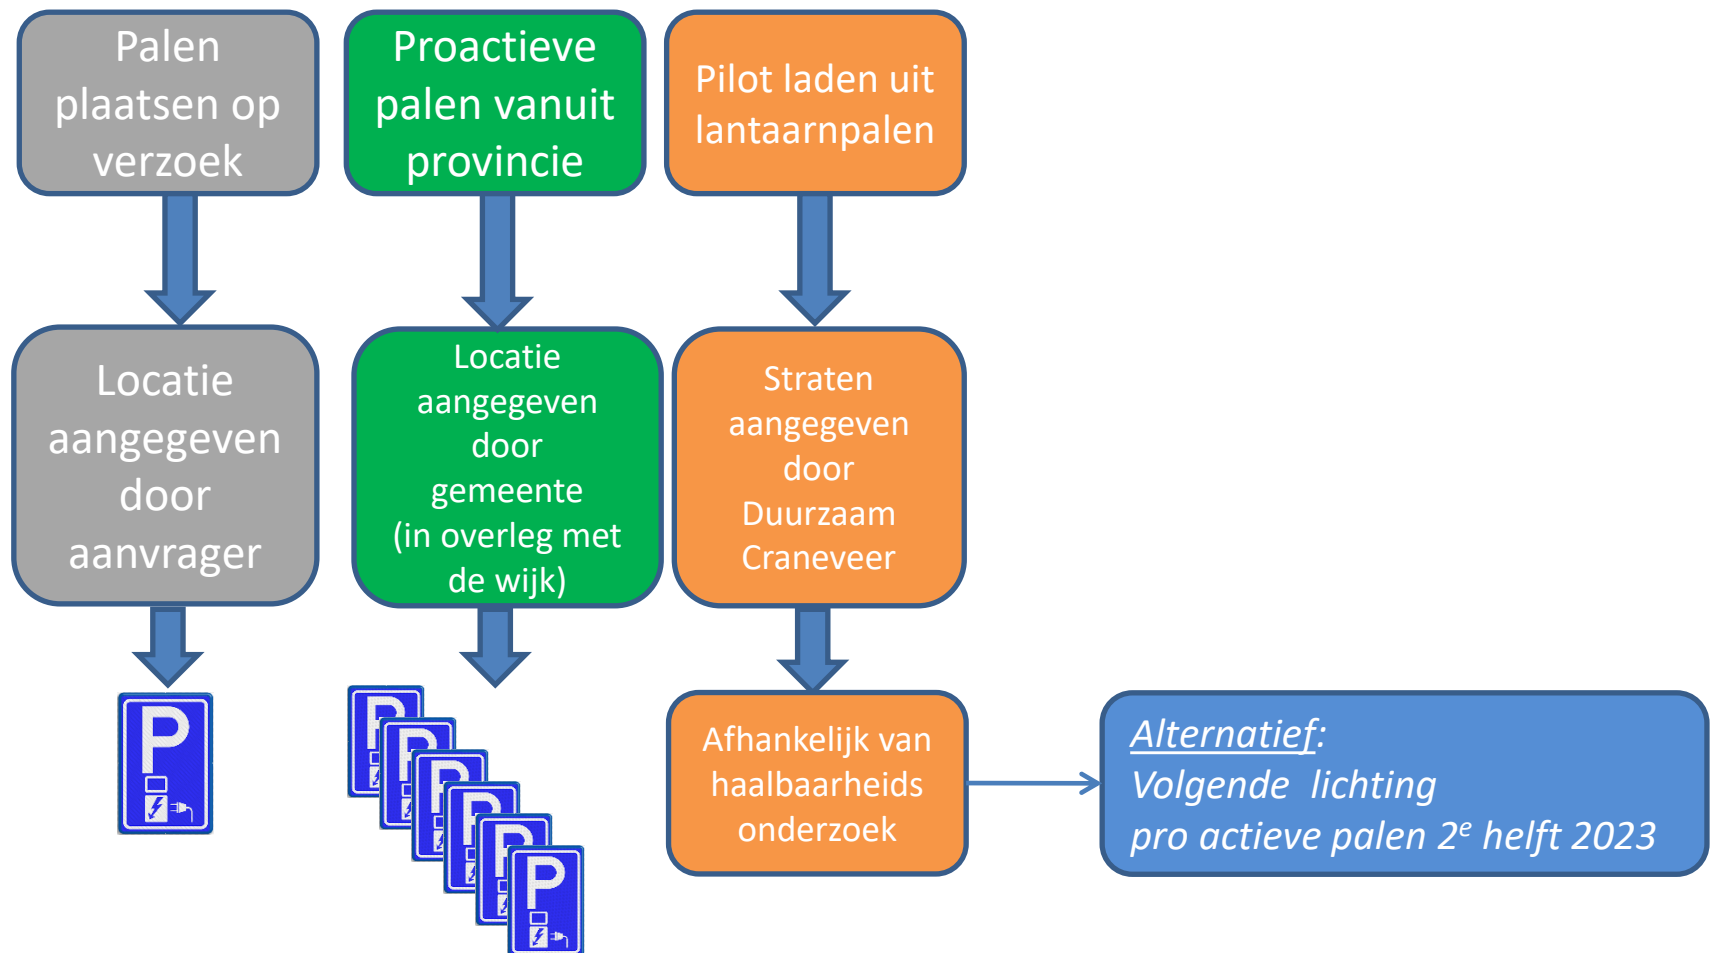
Palen plaatsen op verzoek

Locatie aangegeven door aanvrager

P

Proactieve palen vanuit provincie

Locatie aangegeven door gemeente (in overleg met de wijk)

P

P

P

P

P

P

Pilot laden uit lantaarnpalen

Straten aangegeven door Duurzaam Craneveer

Afhankelijk van haalbaarheids onderzoek

Alternatief:
Volgende lichting
pro actieve palen $2^e$ helft 2023